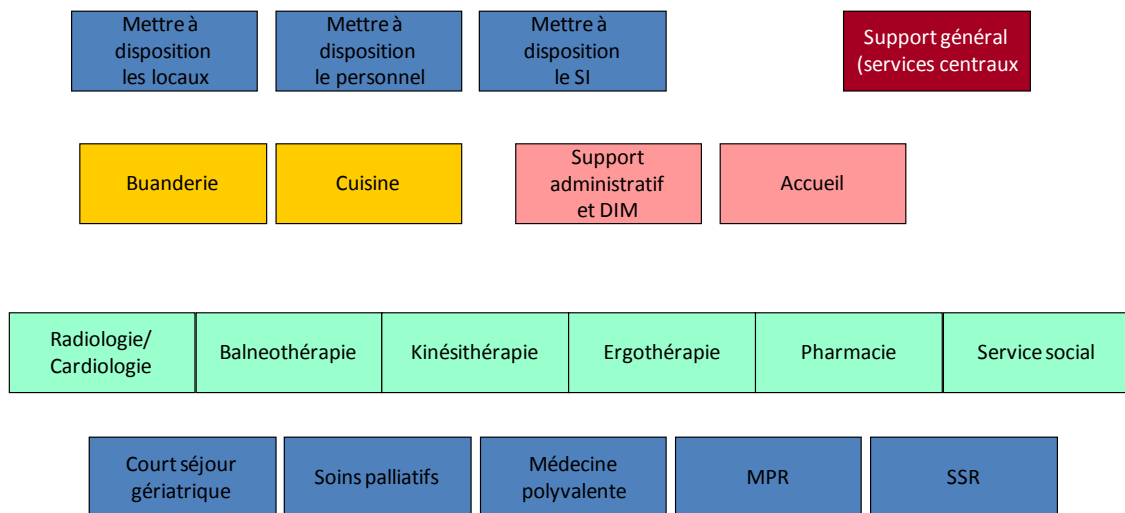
Mettre à disposition les locaux

Mettre à disposition le personnel

Mettre à disposition le SI

Support général (services centraux

Buanderie

Cuisine

Support administratif et DIM

Accueil

Radiologie/ Cardiologie

Balneothérapie

Kinésithérapie

Ergothérapie

Pharmacie

Service social

Court séjour gériatrique

Soins palliatifs

Médecine polyvalente

MPR

SSR